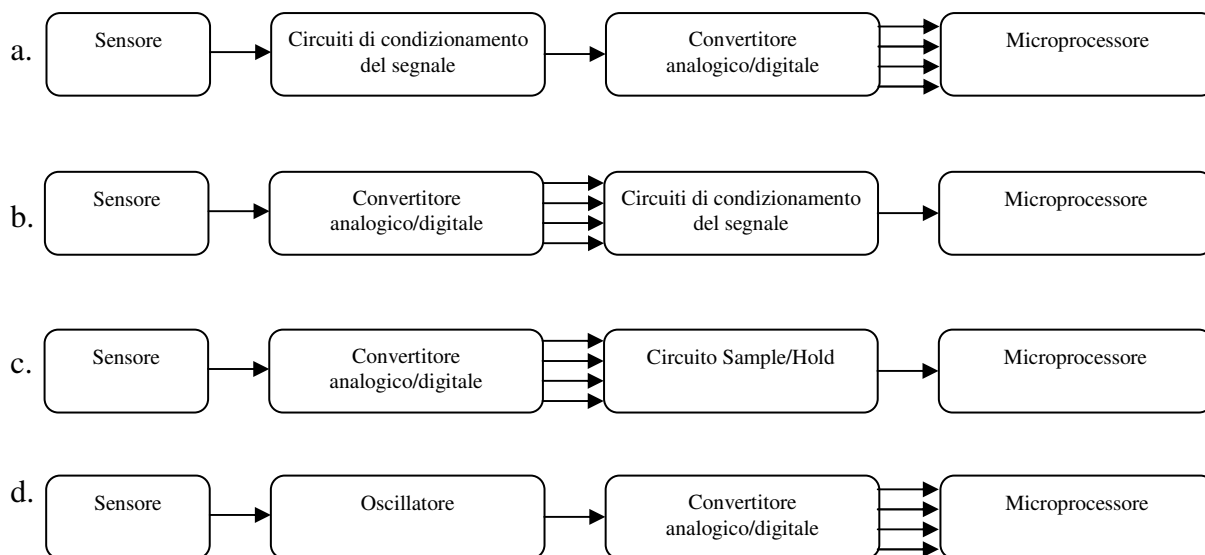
a. Sensore
Circuiti di condizionamento del segnale
Convertitore analogico/digitale
Microprocessore

b. Sensore
Convertitore analogico/digitale
Circuiti di condizionamento del segnale
Microprocessore

c. Sensore
Convertitore analogico/digitale
Circuito Sample/Hold
Microprocessore

d. Sensore
Oscillatore
Convertitore analogico/digitale
Microprocessore